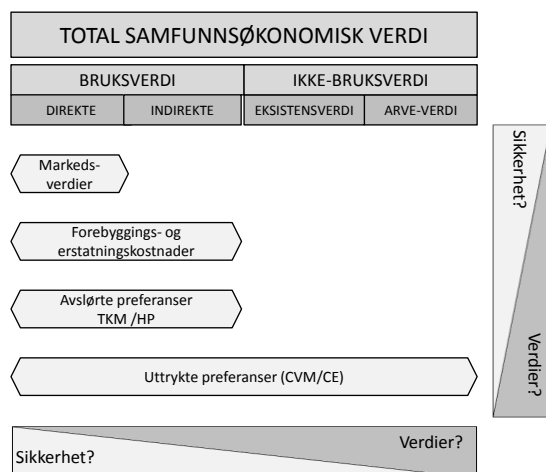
TOTAL SAMFUNNSØKONOMISK VERDI

BRUKSVERDI

IKKE-BRUKSVERDI

DIREKTE

INDIREKTE

EKSISTENSVERDI

ARVE-VERDI

Markeds- verdier

Forebyggings- og erstatningskostnader

Avslørte preferanser TKM /HP

Uttrykte preferanser (CVM/CE)

Sikkerhet?

Verdier?

Verdier?

Sikkerhet?